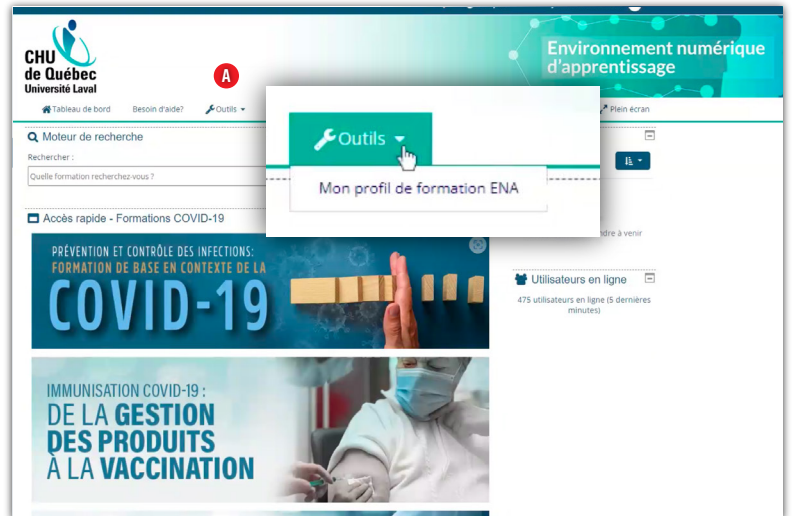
CHU de Québec Université Laval

A

Environnement numérique d'apprentissage

Tableau de bord   Besoin d'aide?   Outils   Plein écran

Outils

Mon profil de formation ENA

Moteur de recherche

Rechercher :

Quelle formation recherchez-vous ?

Accès rapide - Formations COVID-19

ndre à venir

PRÉVENTION ET CONTRÔLE DES INFECTIONS: FORMATION DE BASE EN CONTEXTE DE LA COVID-19

Utilisateurs en ligne

475 utilisateurs en ligne (5 dernières minutes)

IMMUNISATION COVID-19 : DE LA GESTION DES PRODUITS À LA VACCINATION